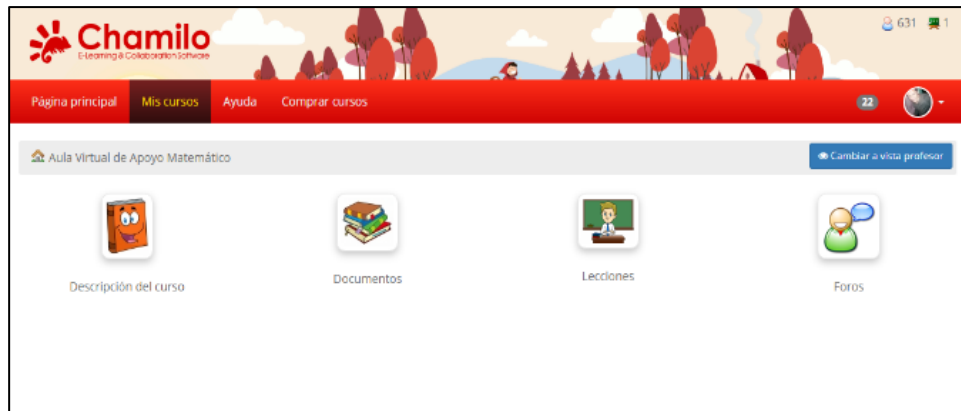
Chamilo
E-Learning & Collaboration Software

631 1

Página principal Mis cursos Ayuda Comprar cursos

22

Aula Virtual de Apoyo Matemático

Cambiar a vista profesor

Descripción del curso

Documentos

Lecciones

Foros